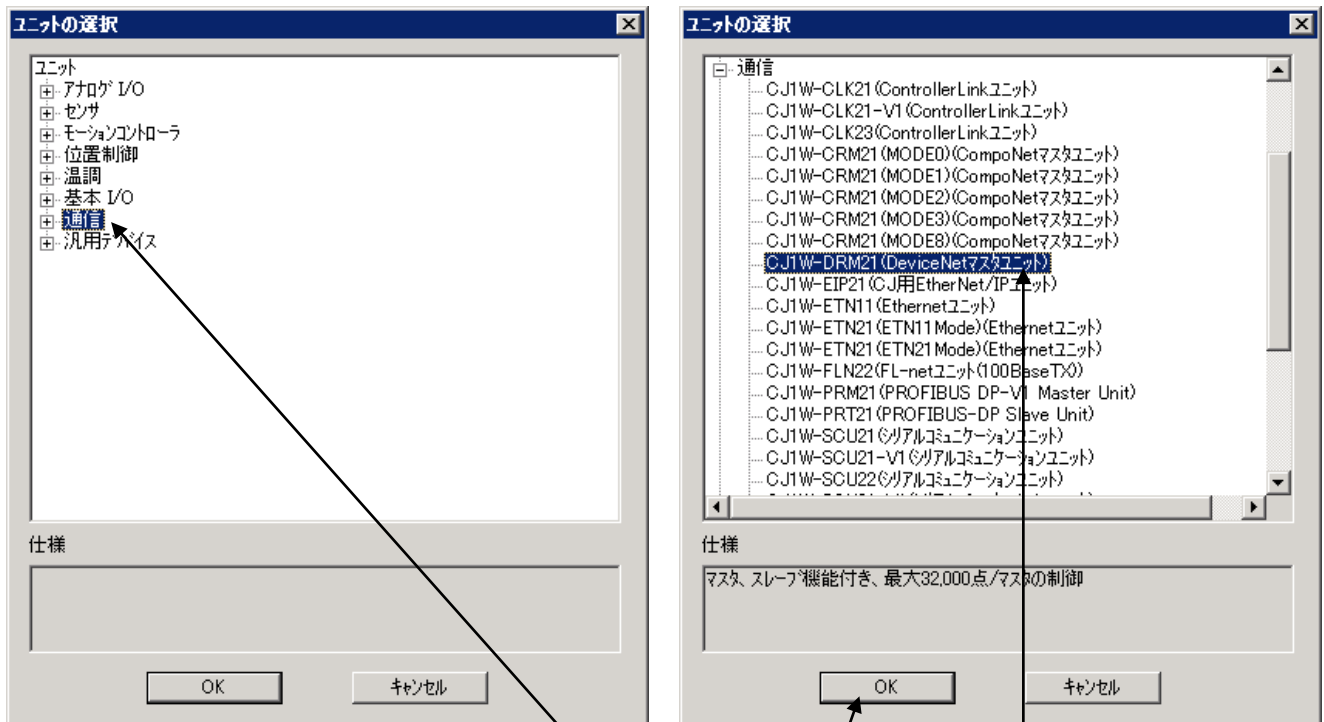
ユニットの選択

ユニット
アナログ I/O
センサ
モーションコントローラ
位置制御
温調
基本 I/O
通信
汎用デバイス

仕様

OK
キャンセル

ユニットの選択

通信
CJ1W-CLK21(ControllerLinkユニット)
CJ1W-CLK21-V1(ControllerLinkユニット)
CJ1W-CLK23(ControllerLinkユニット)
CJ1W-CRM21(MODE0)(CompoNetマスタユニット)
CJ1W-CRM21(MODE1)(CompoNetマスタユニット)
CJ1W-CRM21(MODE2)(CompoNetマスタユニット)
CJ1W-CRM21(MODE3)(CompoNetマスタユニット)
CJ1W-CRM21(MODE8)(CompoNetマスタユニット)
CJ1W-DRM21(DeviceNetマスタユニット)
CJ1W-EIP21(CJ用EtherNet/IPユニット)
CJ1W-ETN11(Ethernetユニット)
CJ1W-ETN21(ETN11Mode)(Ethernetユニット)
CJ1W-ETN21(ETN21Mode)(Ethernetユニット)
CJ1W-FLN22(FL-netユニット(100BaseTX))
CJ1W-PRM21(PROFIBUS DP-V1 Master Unit)
CJ1W-PRT21(PROFIBUS-DP Slave Unit)
CJ1W-SCU21(シリアルコミュニケーションユニット)
CJ1W-SCU21-V1(シリアルコミュニケーションユニット)
CJ1W-SCU22(シリアルコミュニケーションユニット)
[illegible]

仕様
マスタ、スレーブ機能付き、最大32,000点/マスタの制御

OK
キャンセル